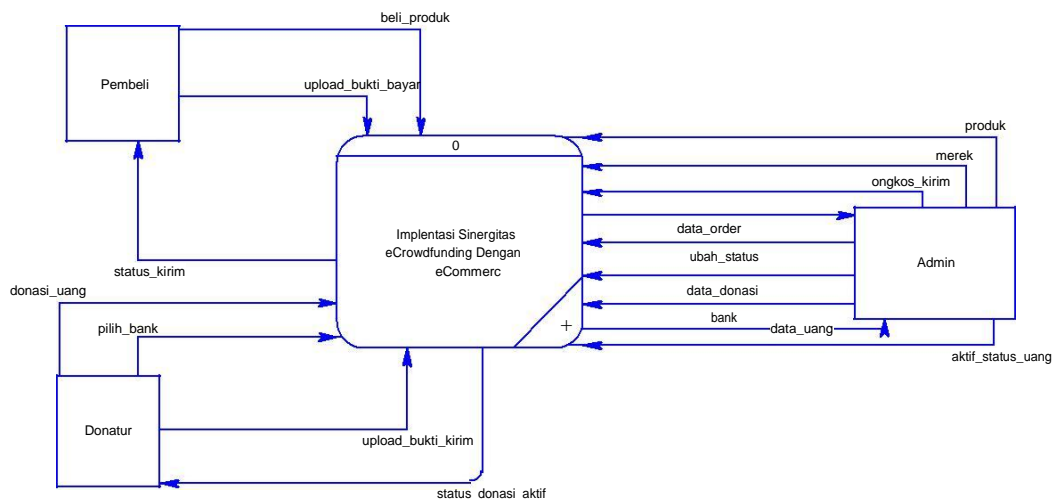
beli_produk

Pembeli

upload_bukti_bayar

0

produk

merek

ongkos_kirim

Implentasi Sinergitas eCrowdfunding Dengan eCommerc

data_order

ubah_status

Admin

status_kirim

donasi_uang

data_donasi

pilih_bank

bank

data_uang

+

aktif_status_uang

Donatur

upload_bukti_kirim

status_donasi_aktif